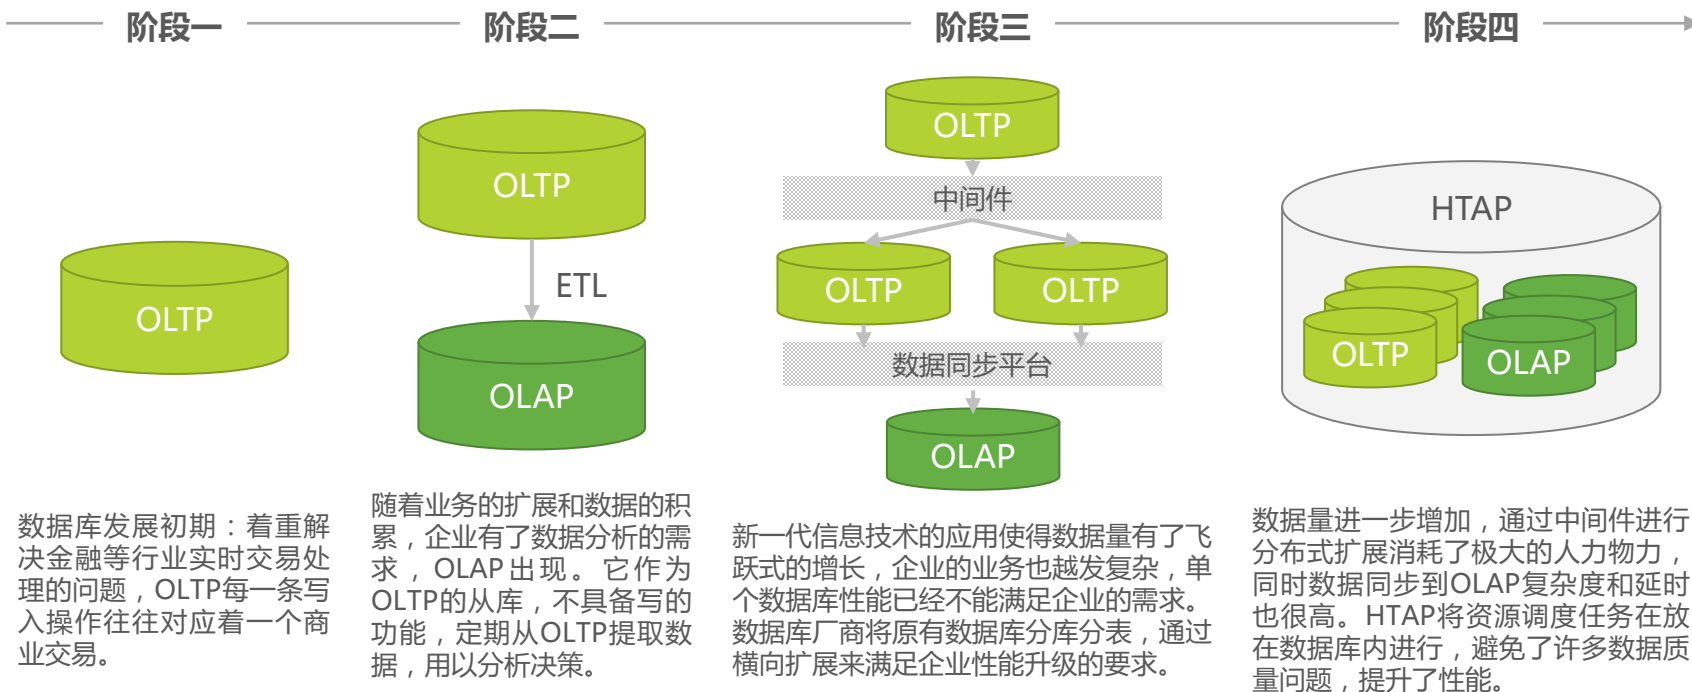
阶段一

阶段二

阶段三

阶段四

OLTP

OLTP

ETL

OLAP

OLTP

中间件

OLTP

OLTP

数据同步平台

OLAP

HTAP

OLTP

OLAP

数据库发展初期：着重解决金融等行业实时交易处理的问题，OLTP每一条写入操作往往对应着一个商业交易。

随着业务的扩展和数据的积累，企业有了数据分析的需求，OLAP出现。它作为OLTP的从库，不具备写的功能，定期从OLTP提取数据，用以分析决策。

新一代信息技术的应用使得数据量有了飞跃式的增长，企业的业务也越发复杂，单个数据库性能已经不能满足企业的需求。数据库厂商将原有数据库分库分表，通过横向扩展来满足企业性能升级的要求。

数据量进一步增加，通过中间件进行分布式扩展消耗了极大的人力物力，同时数据同步到OLAP复杂度和延时也很高。HTAP将资源调度任务在放在数据库内进行，避免了许多数据质量问题，提升了性能。